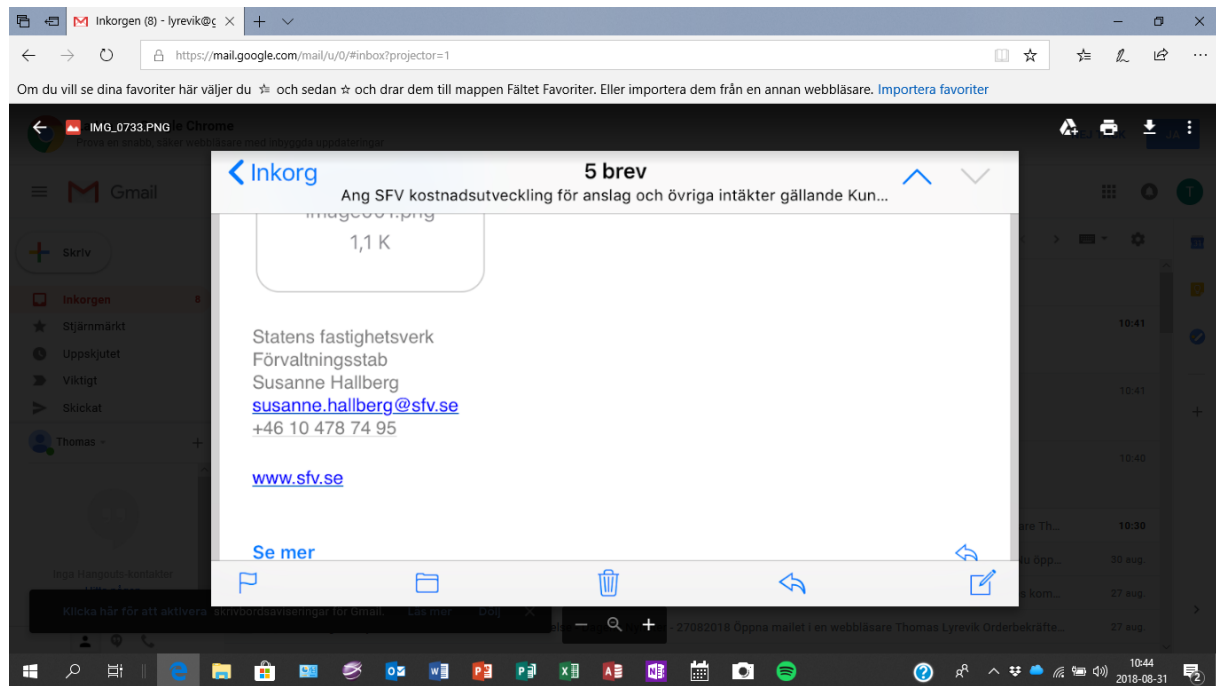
Inkorgen (8) - lyrevik@ç

https://mail.google.com/mail/u/0/#inbox?projector=1

Om du vill se dina favoriter här väljer du ☆ och sedan ☆ och drar dem till mappen Fältet Favoriter. Eller importera dem från en annan webbläsare. Importera favoriter

IMG_0733.PNG

Gmail

Skriv

Inkorgen 8

Stjärnmärkt

Uppskjutet

Viktigt

Skickat

Thomas

Inga Hangouts-kontakter

Klicka här för att aktivera skrivbordsaviseringar för Gmail. Läs mer Dölj

Inkorg

5 brev

Ang SFV kostnadsutveckling för anslag och övriga intäkter gällande Kun...

1,1 K

Statens fastighetsverk
Förvaltningsstab
Susanne Hallberg
susanne.hallberg@sfv.se
+46 10 478 74 95

www.sfv.se

Se mer

10:41

10:41

10:40

10:30

30 aug

27 aug

27 aug

27082018 Öppna mailet i en webbläsare Thomas Lyrevik Orderbekräfte...

10:44
2018-08-31

2